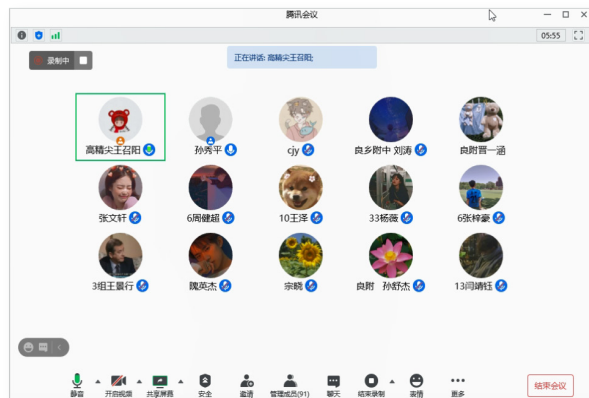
腾讯会议

05:55

录制中

正在讲话: 高精尖王召阳;

高精尖王召阳
孙秀平
cjy
良乡附中 刘涛
良附晋一涵
张文轩
6周健超
10王泽
33杨薇
6张梓豪
3组王曼行
魏英杰
宗晓
良附 孙舒杰
13闫靖钰

静音
开启视频
共享屏幕
安全
邀请
管理成员(91)
聊天
结束录制
表情
更多
结束会议